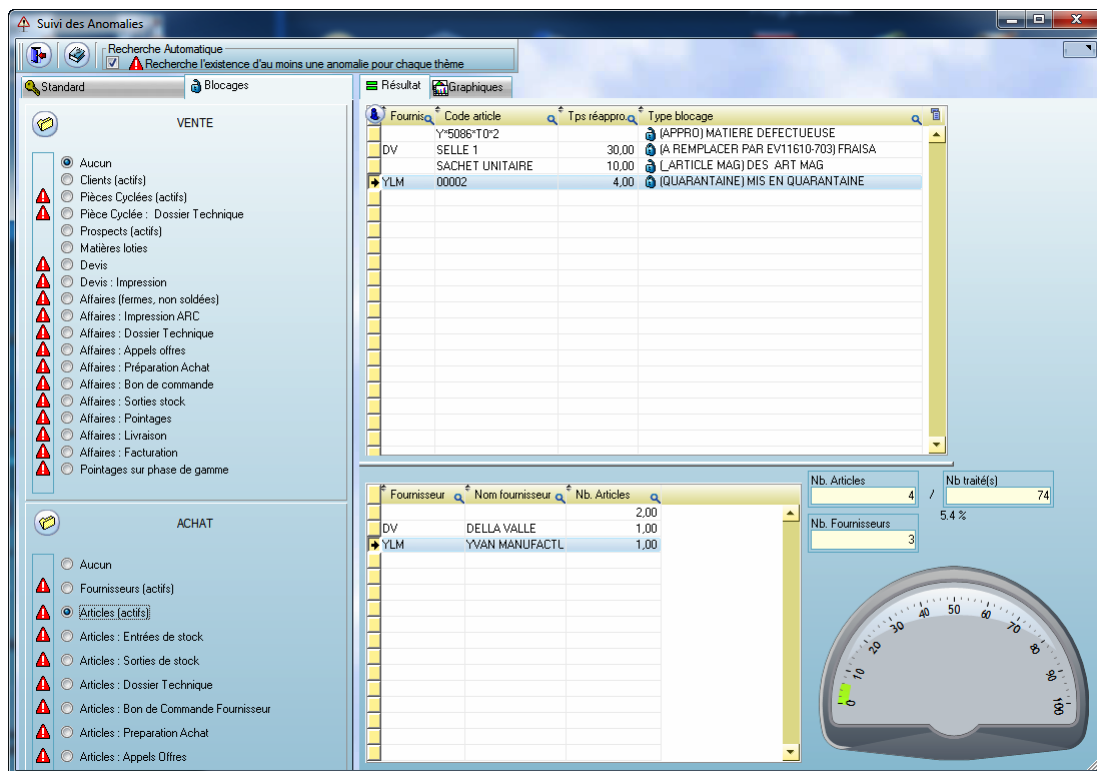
Suivi des Anomalies

Recherche Automatique
Recherche l'existence d'au moins une anomalie pour chaque thème

Standard
Blocages

VENTE

Aucun
Clients (actifs)
Pièces Cyclées (actifs)
Pièce Cyclée : Dossier Technique
Prospects (actifs)
Matières loties
Devis
Devis : Impression
Affaires (fermes, non soldées)
Affaires : Impression ARC
Affaires : Dossier Technique
Affaires : Appels offres
Affaires : Préparation Achat
Affaires : Bon de commande
Affaires : Sorties stock
Affaires : Pointages
Affaires : Livraison
Affaires : Facturation
Pointages sur phase de gamme

ACHAT

Aucun
Fournisseurs (actifs)
Articles (actifs)
Articles : Entrées de stock
Articles : Sorties de stock
Articles : Dossier Technique
Articles : Bon de Commande Fournisseur
Articles : Preparation Achat
Articles : Appels Offres

Résultat
Graphiques

| Fournis | Code article | Tps réappro. | Type blocage |
|---|---|---|---|
| | Y*5086*T0*2 | | (APPRO) MATIERE DEFECTUEUSE |
| DV | SELLE 1 | 30,00 | (A REMPLACER PAR EV11610-703) FRAISA |
| | SACHET UNITAIRE | 10,00 | (_ARTICLE MAG) DES ART MAG |
| YLM | 00002 | 4,00 | (QUARANTAINE) MIS EN QUARANTAINE |

| Fournisseur | Nom fournisseur | Nb. Articles |
|---|---|---|
| | | 2,00 |
| DV | DELLA VALLE | 1,00 |
| YLM | YVAN MANUFACTL | 1,00 |

Nb. Articles
4
/
Nb traité(s)
74
5.4 %
Nb. Fournisseurs
3

0 10 20 30 40 50 60 70 80 90 100